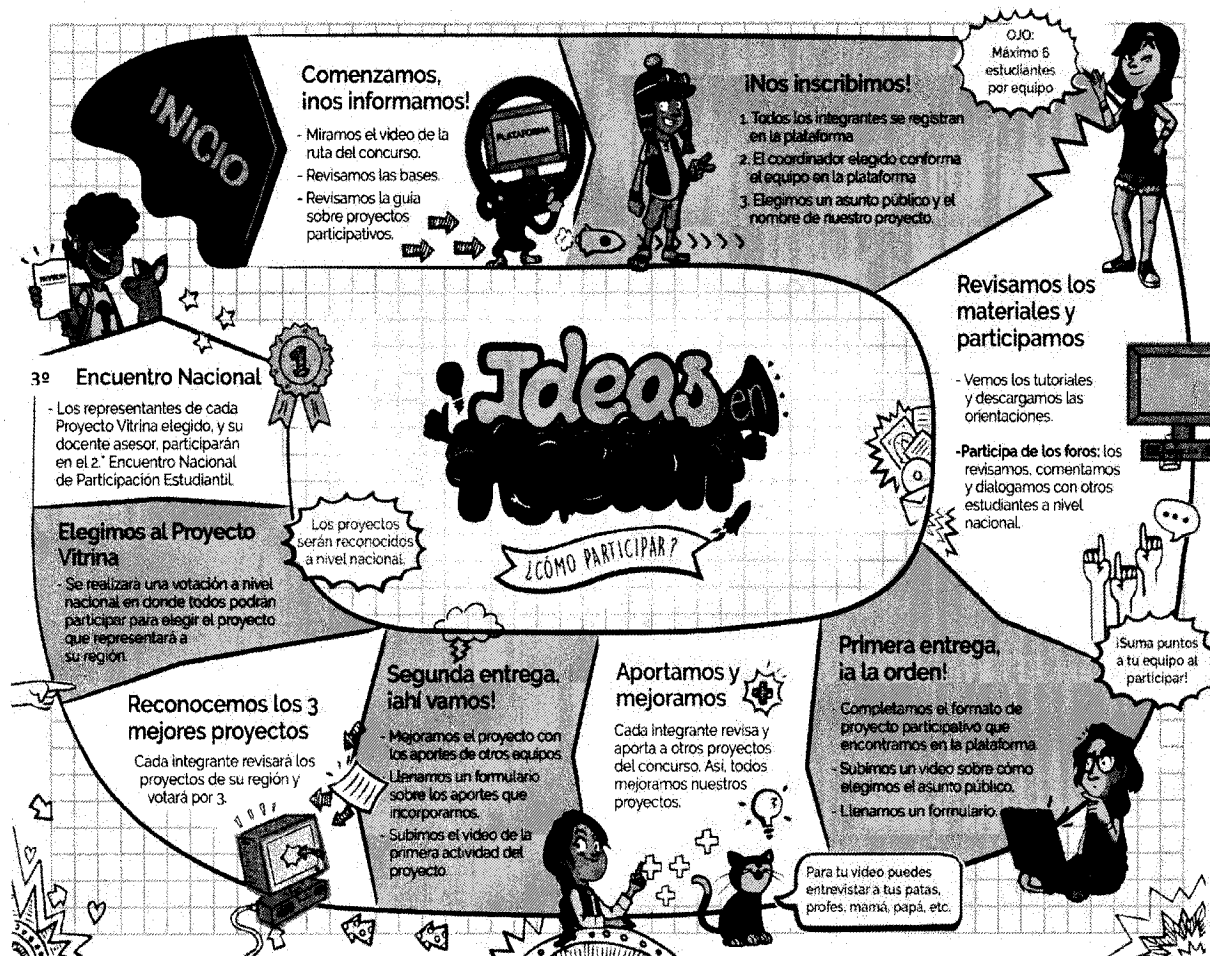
INICIO

Comenzamos, ¡nos informamos!
- Miramos el video de la ruta del concurso.
- Revisamos las bases.
- Revisamos la guía sobre proyectos participativos.

PLATAFORMA

¡Nos inscribimos!
1. Todos los integrantes se registran en la plataforma
2. El coordinador elegido conforma el equipo en la plataforma
3. Elegimos un asunto público y el nombre de nuestro proyecto.

OJO: Máximo 6 estudiantes por equipo

Revisamos los materiales y participamos
- Vemos los tutoriales y descargamos las orientaciones.
- Participa de los foros: los revisamos, comentamos y dialogamos con otros estudiantes a nivel nacional.

3º Encuentro Nacional
- Los representantes de cada Proyecto Vitrina elegido, y su docente asesor, participarán en el 2.° Encuentro Nacional de Participación Estudiantil.

¡Ideas en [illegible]
¿CÓMO PARTICIPAR?

Los proyectos serán reconocidos a nivel nacional.

Elegimos al Proyecto Vitrina
- Se realizará una votación a nivel nacional en donde todos podrán participar para elegir el proyecto que representará a su región.

Reconocemos los 3 mejores proyectos
Cada integrante revisará los proyectos de su región y votará por 3.

Segunda entrega, ¡ahí vamos!
- Mejoramos el proyecto con los aportes de otros equipos.
- Llenamos un formulario sobre los aportes que incorporamos.
- Subimos el video de la primera actividad del proyecto.

Aportamos y mejoramos
Cada integrante revisa y aporta a otros proyectos del concurso. Así, todos mejoramos nuestros proyectos.

Primera entrega, ¡a la orden!
- Completamos el formato de proyecto participativo que encontramos en la plataforma.
- Subimos un video sobre cómo elegimos el asunto público.
- Llenamos un formulario.

¡Suma puntos a tu equipo al participar!

Para tu video puedes entrevistar a tus patas, profes, mamá, papá, etc.